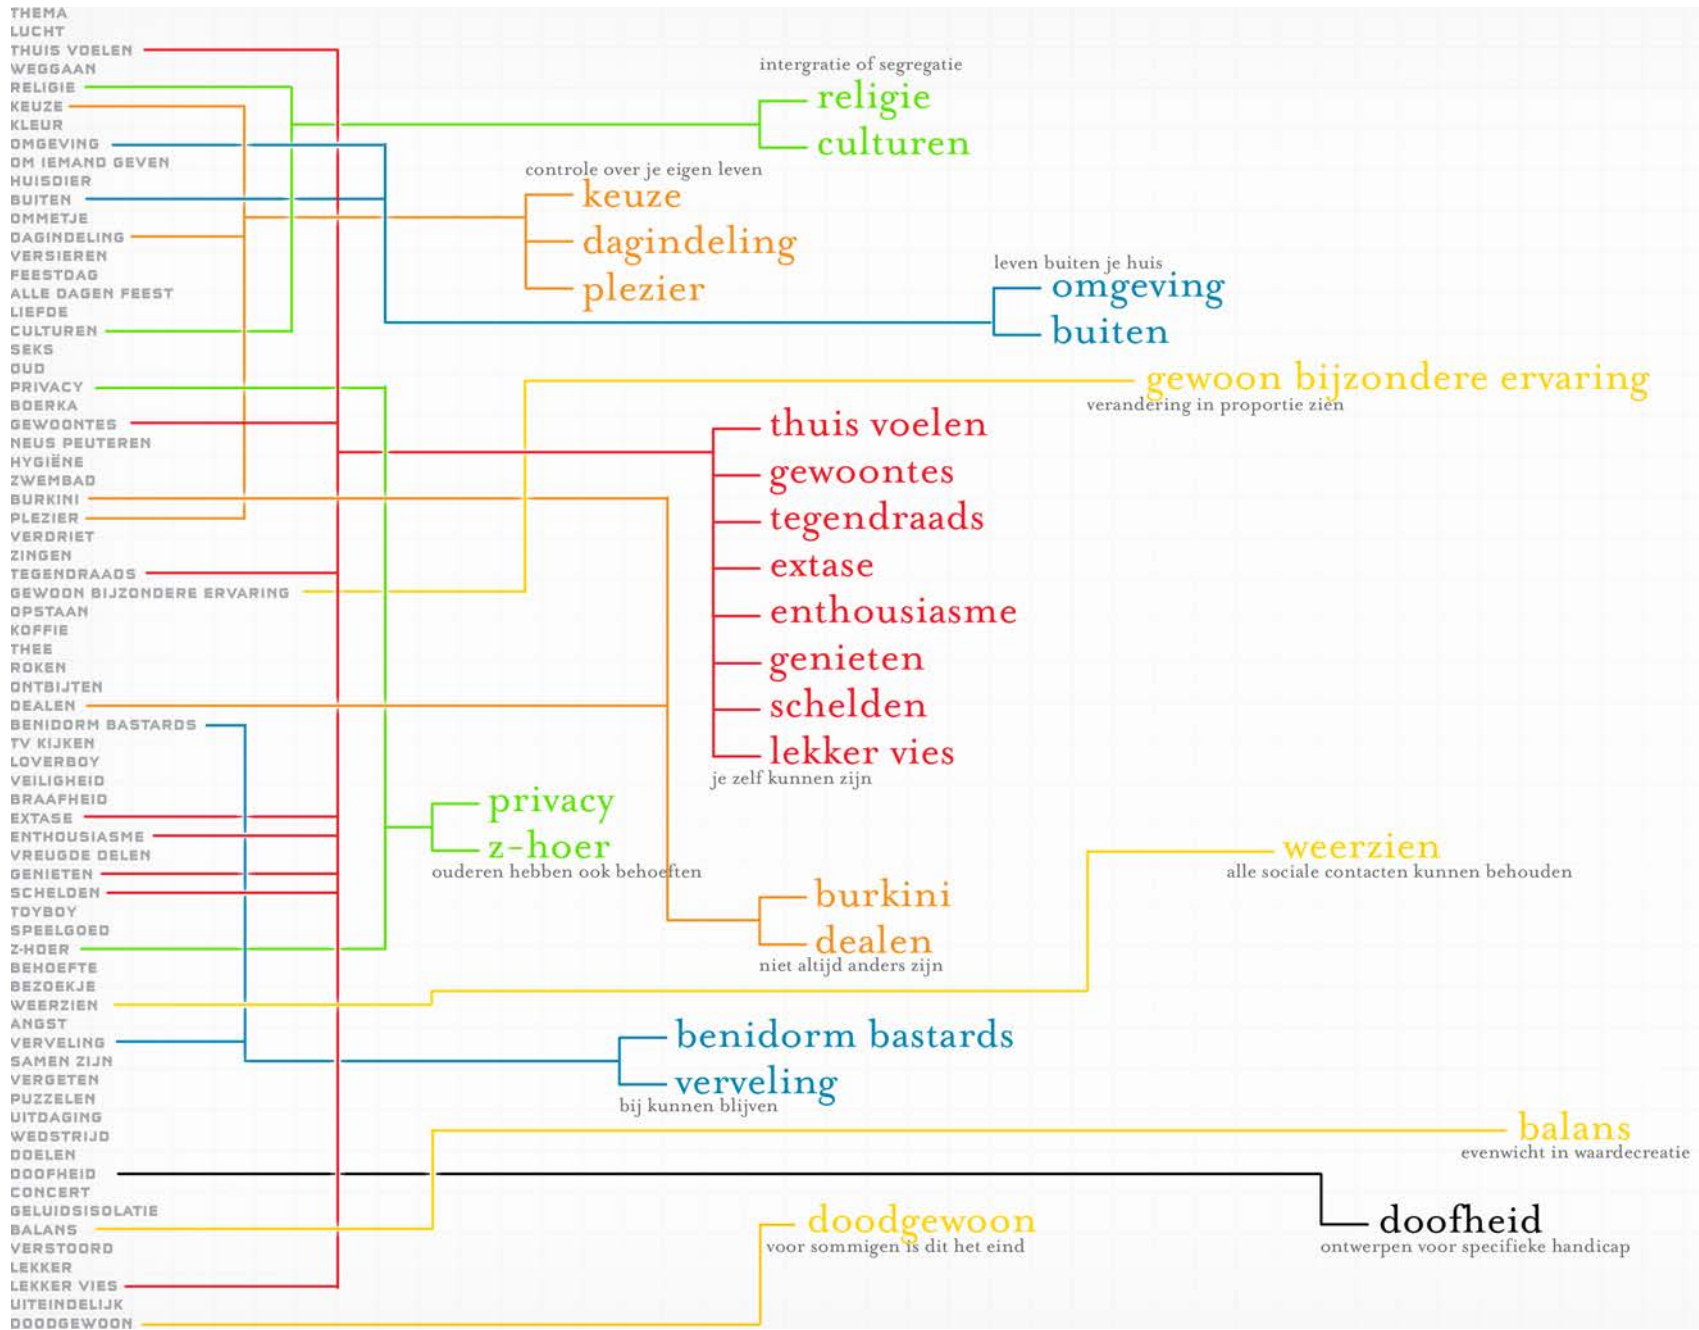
THEMA
LUCHT
THUIS VOELEN
WEGGAAN
RELIGIE
KEUZE
KLEUR
OMGEVING
OM IEMAND GEVEN
HUISDIER
BUITEN
OMMETJE
DAGINDELING
VERSIEREN
FEESTDAG
ALLE DAGEN FEEST
LIEFDE
CULTUREN
SEKS
OUD
PRIVACY
BOERKA
GEWOONTES
NEUS PEUTEREN
HYGIËNE
ZWEMBAD
BURKINI
PLEZIER
VERDRIET
ZINGEN
TEGENDRAADS
GEWOON BIJZONDERE ERVARING
OPSTAAN
KOFFIE
THEE
ROKEN
ONTBIJTEN
DEALEN
BENIDORM BASTARDS
TV KIJKEN
LOVERBOY
VEILIGHEID
BRAAFHEID
EXTASE
ENTHOUSIASME
VREUGDE DELEN
GENIETEN
SCHELDEN
TOYBOY
SPEELGOED
Z-HOER
BEHOEFTE
BEZOEKJE
WEERZIEN
ANGST
VERVELING
SAMEN ZIJN
VERGETEN
PUZZELEN
UITDAGING
WEDSTRIJD
DOELEN
DOOFHEID
CONCERT
GELUIDSISOLATIE
BALANS
VERSTOORD
LEKKER
LEKKER VIES
UITEINDELIJK
DOODGEWOON

intergratie of segregatie
religie
culturen

controle over je eigen leven
keuze
dagindeling
plezier

leven buiten je huis
omgeving
buiten

gewoon bijzondere ervaring
verandering in proportie zien

thuis voelen
gewoontes
tegendraads
extase
enthousiasme
genieten
schelden
lekker vies
je zelf kunnen zijn

privacy
z-hoer
ouderen hebben ook behoeften

weerzien
alle sociale contacten kunnen behouden

burkini
dealen
niet altijd anders zijn

benidorm bastards
verveling
bij kunnen blijven

balans
evenwicht in waardecreatie

doodgewoon
voor sommigen is dit het eind

doofheid
ontwerpen voor specifieke handicap